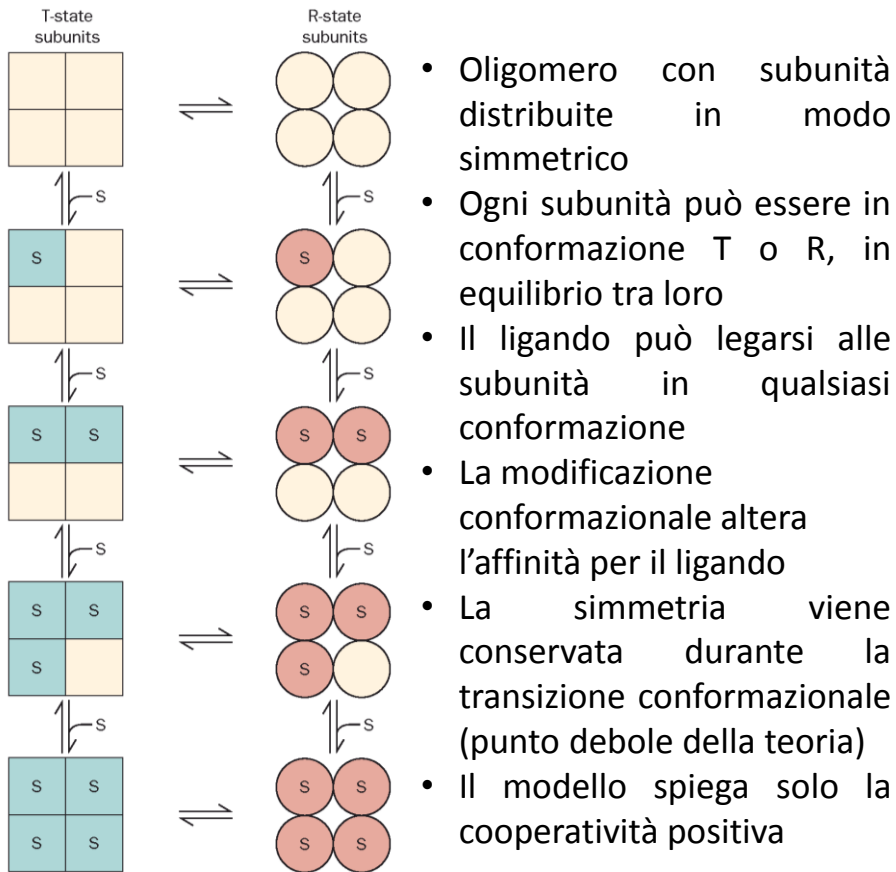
T-state subunits

R-state subunits

S

S

S S

S S

S S

S S

S

S

S S

S S

S S

S S

S

S

S S

S S

S S

S S

S

S

S

S

• Oligomero con subunità distribuite in modo simmetrico
• Ogni subunità può essere in conformazione T o R, in equilibrio tra loro
• Il ligando può legarsi alle subunità in qualsiasi conformazione
• La modificazione conformazionale altera l'affinità per il ligando
• La simmetria viene conservata durante la transizione conformazionale (punto debole della teoria)
• Il modello spiega solo la cooperatività positiva